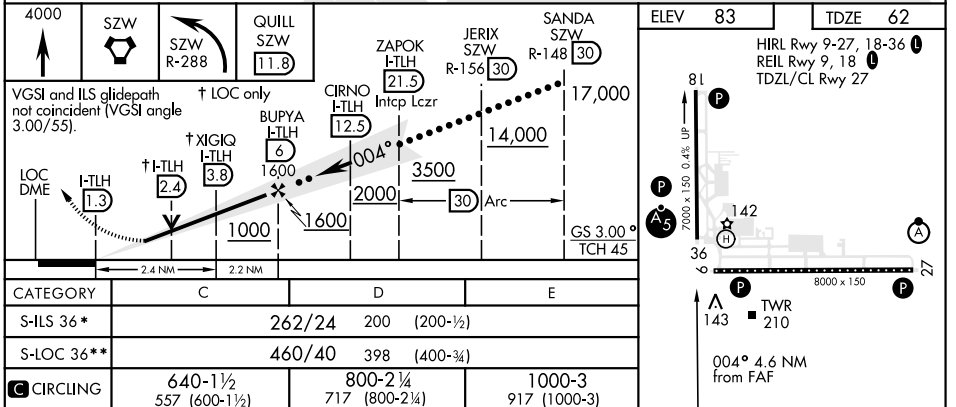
4000

SZW

SZW R-288

QUILL SZW 11.8

ZAPOK I-TLH 21.5 Intcp Lczr

JERIX SZW R-156 30

SANDA SZW R-148 30

VGSI and ILS glidepath not coincident (VGSI angle 3.00/55).

† LOC only

CIRNO I-TLH 12.5

BUPYA I-TLH 6 1600

†XIGIQ I-TLH 3.8

†I-TLH 2.4

LOC DME

I-TLH 1.3

17,000

004°

14,000

3500

2000

30 Arc

1600

1000

GS 3.00° TCH 45

2.4 NM

2.2 NM

ELEV 83

TDZE 62

HIRL Rwy 9-27, 18-36 L
REIL Rwy 9, 18 L
TDZL/CL Rwy 27

81

P

7000 x 150 0.4% UP

P

5

142

H

A

36

9

8000 x 150

27

P

P

143

TWR 210

004° 4.6 NM from FAF

| CATEGORY | C | D | E |
|---|---|---|---|
| S-ILS 36* | 262/24 200 (200-½) | | |
| S-LOC 36** | 460/40 398 (400-¾) | | |
| C CIRCLING | 640-1½ 557 (600-1½) | 800-2¼ 717 (800-2¼) | 1000-3 917 (1000-3) |